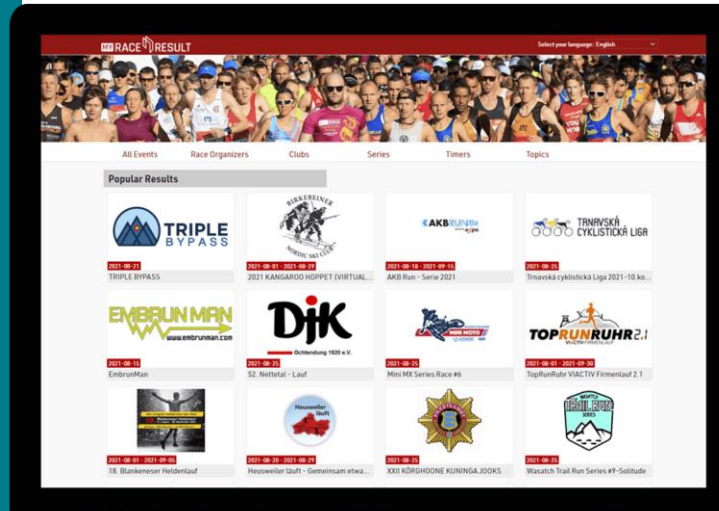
MY RACE RESULT

Select your language: English

All Events Race Organizers Clubs Series Timers Topics

Popular Results

TRIPLE BYPASS

2021-08-21
TRIPLE BYPASS

BIRKEBEINER NORDIC SKI CLUB

2021-08-01 - 2021-08-29
2021 KANGAROO HOPPET (VIRTUAL...

AKB RUN

2021-08-18 - 2021-09-15
AKB Run - Serie 2021

TRNAVSKÁ CYKLISTICKÁ LIGA

2021-08-25
Trnavská cyklistická Liga 2021-10.ko...

EMBRUN MAN
www.embrunman.com

2021-08-15
EmbrunMan

DJK
Ochtendung 1920 e.V.

2021-08-25
52. Nettetal - Lauf

MINI MOTO

2021-08-25
Mini MX Series Race #6

TOPRUNRUHR 2.1
VIACTIV FIRMENLAUF

2021-08-01 - 2021-09-30
TopRunRuhr VIACTIV Firmenlauf 2.1

2021-08-01 - 2021-09-05
18. Blankeneser Heldenlauf

Heusweiler läuft

2021-08-20 - 2021-08-29
Heusweiler läuft - Gemeinsam etwa...

2021-08-25
XXII KÕRGHOONE KUNINGA JOOKS

WASATCH TRAIL RUN SERIES

2021-08-25
Wasatch Trail Run Series #9-Solitude